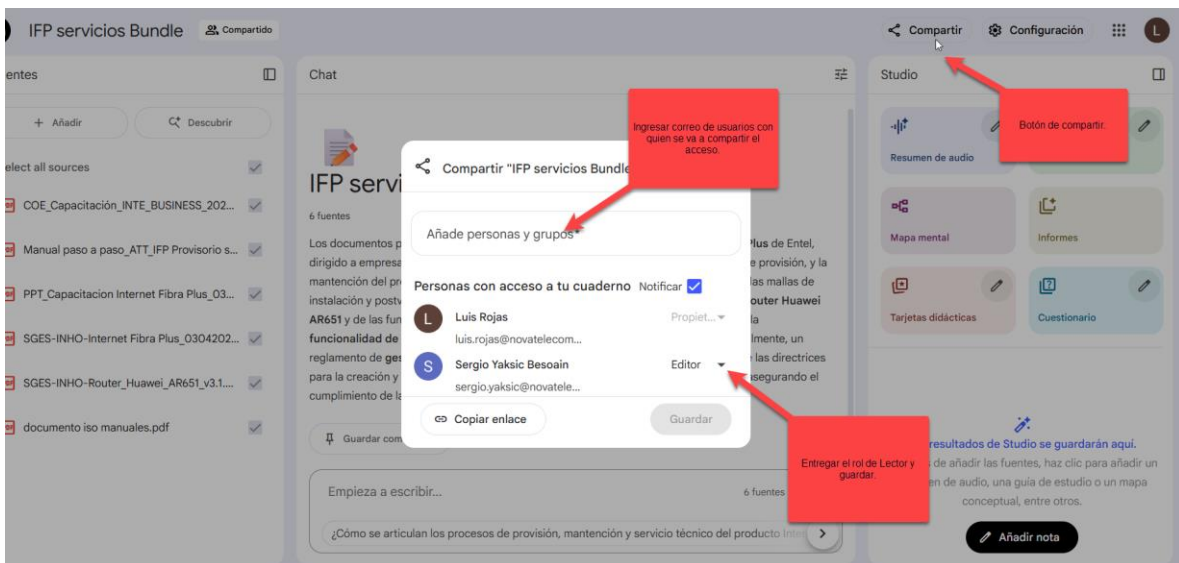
IFP servicios Bundle Compartido

Compartir Configuración L

entes

+ Añadir Descubrir

elect all sources

COE_Capacitación_INTE_BUSINESS_202...

Manual paso a paso_ATT_IFP Provisorio s...

PPT_Capacitacion Internet Fibra Plus_03...

SGES-INHO-Internet Fibra Plus_0304202...

SGES-INHO-Router_Huawei_AR651_v3.1...

documento iso manuales.pdf

Chat

IFP servi

6 fuentes

Los documentos p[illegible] Plus de Entel, dirigido a empresa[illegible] e provisión, y la mantención del pr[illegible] las mallas de instalación y postv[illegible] Router Huawei AR651 y de las fun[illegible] la funcionalidad de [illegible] lmente, un reglamento de ges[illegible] las directrices para la creación y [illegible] asegurando el cumplimiento de l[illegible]

Guardar com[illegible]

Empieza a escribir...

6 fuentes

¿Cómo se articulan los procesos de provisión, mantención y servicio técnico del producto Inte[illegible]

Ingresar correo de usuarios con quien se va a compartir el acceso.

Compartir "IFP servicios Bundle

Añade personas y grupos*

Personas con acceso a tu cuaderno Notificar

Luis Rojas
luis.rojas@novatelecom...
Propiet...

Sergio Yaksic Besoain
sergio.yaksic@novatele...
Editor

Copiar enlace

Guardar

Entregar el rol de Lector y guardar.

Studio

Botón de compartir.

Resumen de audio

Mapa mental

Informes

Tarjetas didácticas

Cuestionario

resultados de Studio se guardarán aquí.
s de añadir las fuentes, haz clic para añadir un en de audio, una guía de estudio o un mapa conceptual, entre otros.

Añadir nota